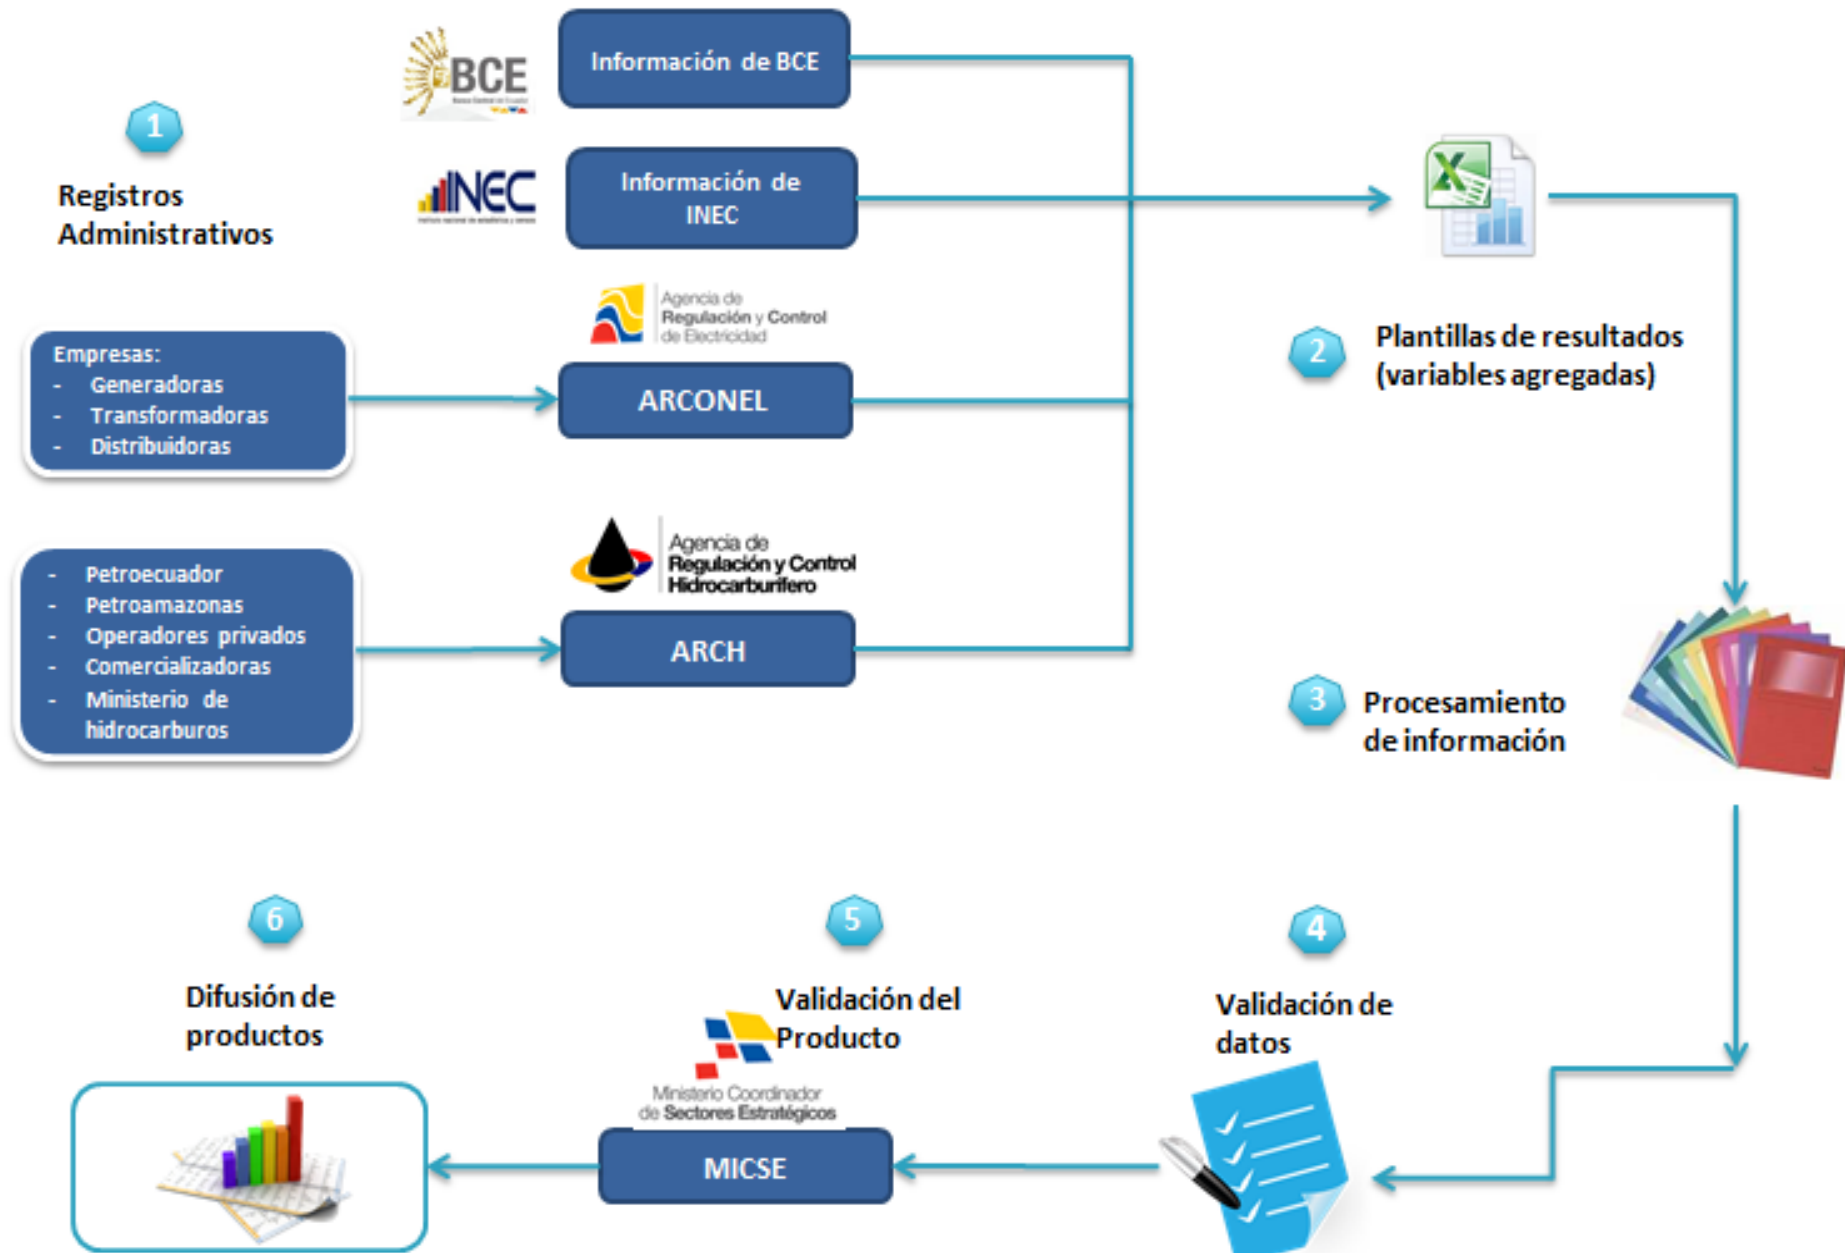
BCE

Información de BCE

1

Registros Administrativos

INEC

Información de INEC

Agencia de Regulación y Control de Electricidad

Empresas:
- Generadoras
- Transformadoras
- Distribuidoras

ARCONEL

Agencia de Regulación y Control Hidrocarburífero

- Petroecuador
- Petroamazonas
- Operadores privados
- Comercializadoras
- Ministerio de hidrocarburos

ARCH

2 Plantillas de resultados (variables agregadas)

3 Procesamiento de información

6

Difusión de productos

5

Validación del Producto

Ministerio Coordinador de Sectores Estratégicos

MICSE

4

Validación de datos